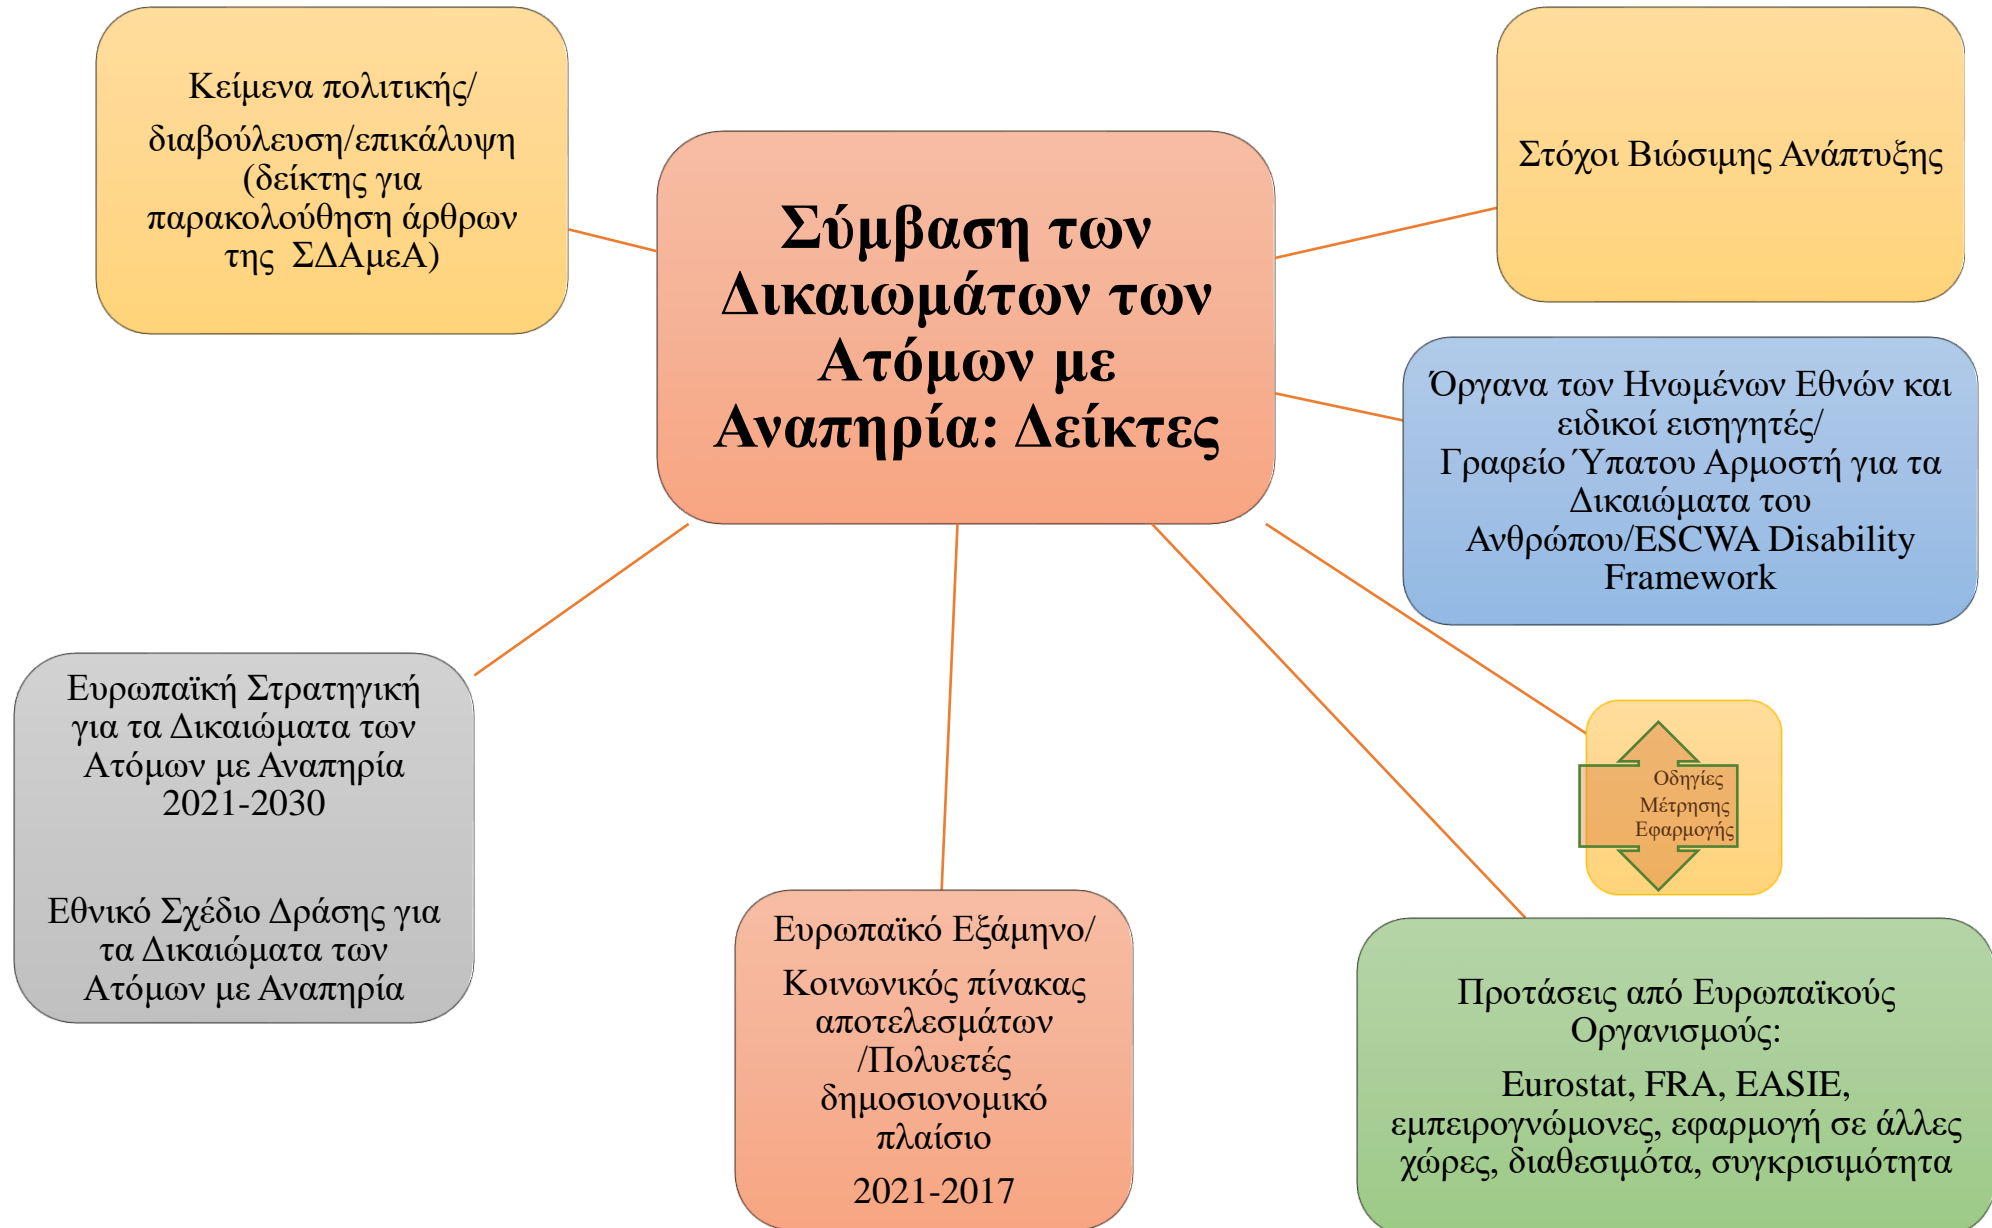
Κείμενα πολιτικής/ διαβούλευση/επικάλυψη (δείκτης για παρακολούθηση άρθρων της ΣΔΑμεΑ)

Σύμβαση των Δικαιωμάτων των Ατόμων με Αναπηρία: Δείκτες

Στόχοι Βιώσιμης Ανάπτυξης

Όργανα των Ηνωμένων Εθνών και ειδικοί εισηγητές/ Γραφείο Ύπατου Αρμοστή για τα Δικαιώματα του Ανθρώπου/ESCWA Disability Framework

Οδηγίες Μέτρησης Εφαρμογής

Ευρωπαϊκή Στρατηγική για τα Δικαιώματα των Ατόμων με Αναπηρία 2021-2030

Εθνικό Σχέδιο Δράσης για τα Δικαιώματα των Ατόμων με Αναπηρία

Ευρωπαϊκό Εξάμηνο/

Κοινωνικός πίνακας αποτελεσμάτων /Πολυετές δημοσιονομικό πλαίσιο

2021-2017

Προτάσεις από Ευρωπαϊκούς Οργανισμούς:

Eurostat, FRA, EASIE, εμπειρογνώμονες, εφαρμογή σε άλλες χώρες, διαθεσιμότα, συγκρισιμότητα